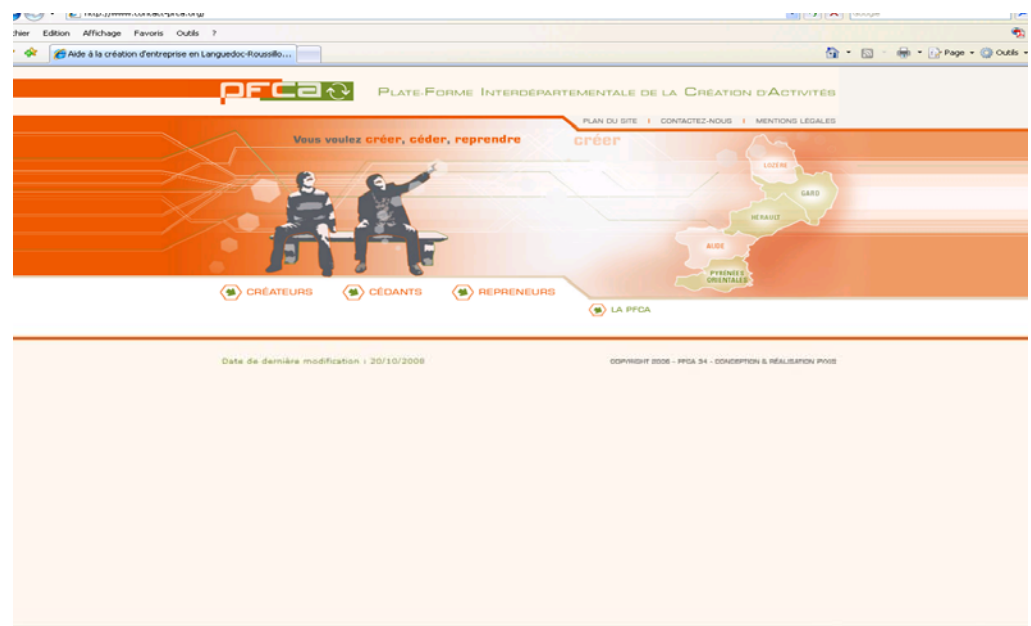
http://www.contact-pfca.org/
Google
chier Edition Affichage Favoris Outils ?
Aide à la création d'entreprise en Languedoc-Roussillo...
Page Outils

pfca
PLATE-FORME INTERDÉPARTEMENTALE DE LA CRÉATION D'ACTIVITÉS
PLAN DU SITE | CONTACTEZ-NOUS | MENTIONS LÉGALES
Vous voulez créer, céder, reprendre
créer
LOZÈRE
GARD
HÉRAULT
AUDE
PYRÉNÉES ORIENTALES
CRÉATEURS
CÉDANTS
REPRENEURS
LA PFCA

Date de dernière modification : 20/10/2008
COPYRIGHT 2006 - PFCA 34 - CONCEPTION & RÉALISATION PIXIS